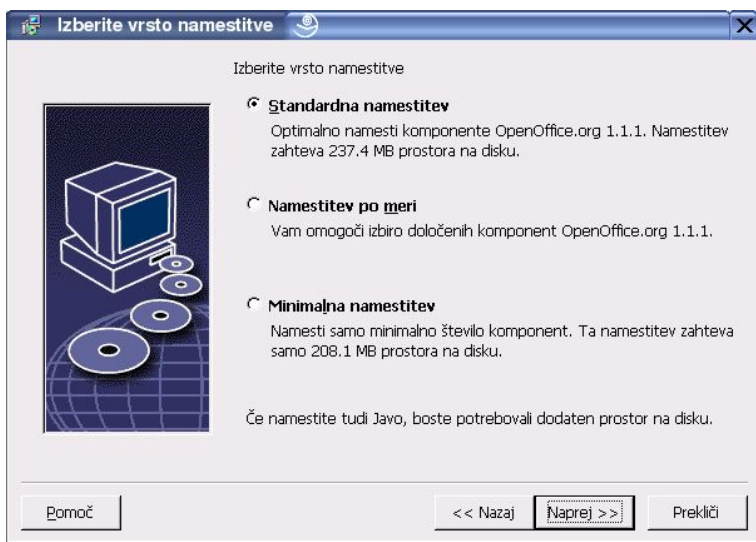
Izberite vrsto namestitve

Izberite vrsto namestitve

Standardna namestitev
Optimalno namesti komponente OpenOffice.org 1.1.1. Namestitev zahteva 237.4 MB prostora na disku.

Namestitev po meri
Vam omogoči izbiro določenih komponent OpenOffice.org 1.1.1.

Minimalna namestitev
Namesti samo minimalno število komponent. Ta namestitev zahteva samo 208.1 MB prostora na disku.

Če namestite tudi Javo, boste potrebovali dodaten prostor na disku.

Pomoč

<< Nazaj

Naprej >>

Prekliči